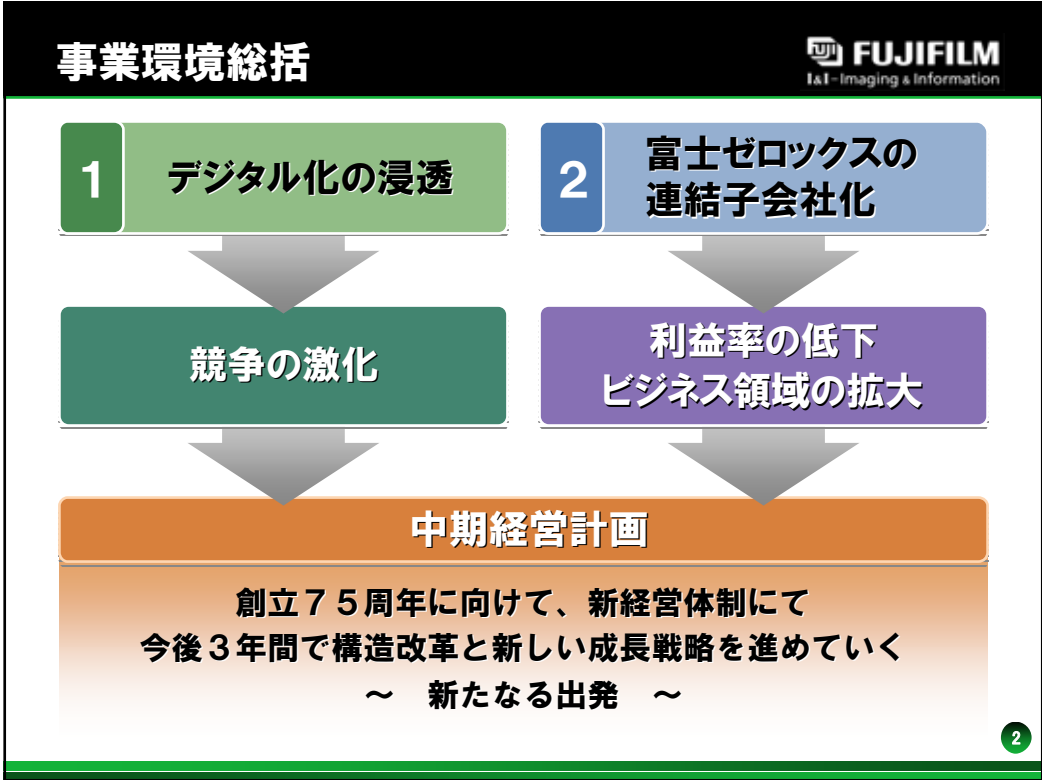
事業環境総括

FUJIFILM
I&I-Imaging & Information

1 デジタル化の浸透

2 富士ゼロックスの連結子会社化

競争の激化

利益率の低下
ビジネス領域の拡大

中期経営計画

創立７５周年に向けて、新経営体制にて
今後３年間で構造改革と新しい成長戦略を進めていく
～　新たなる出発　～

2